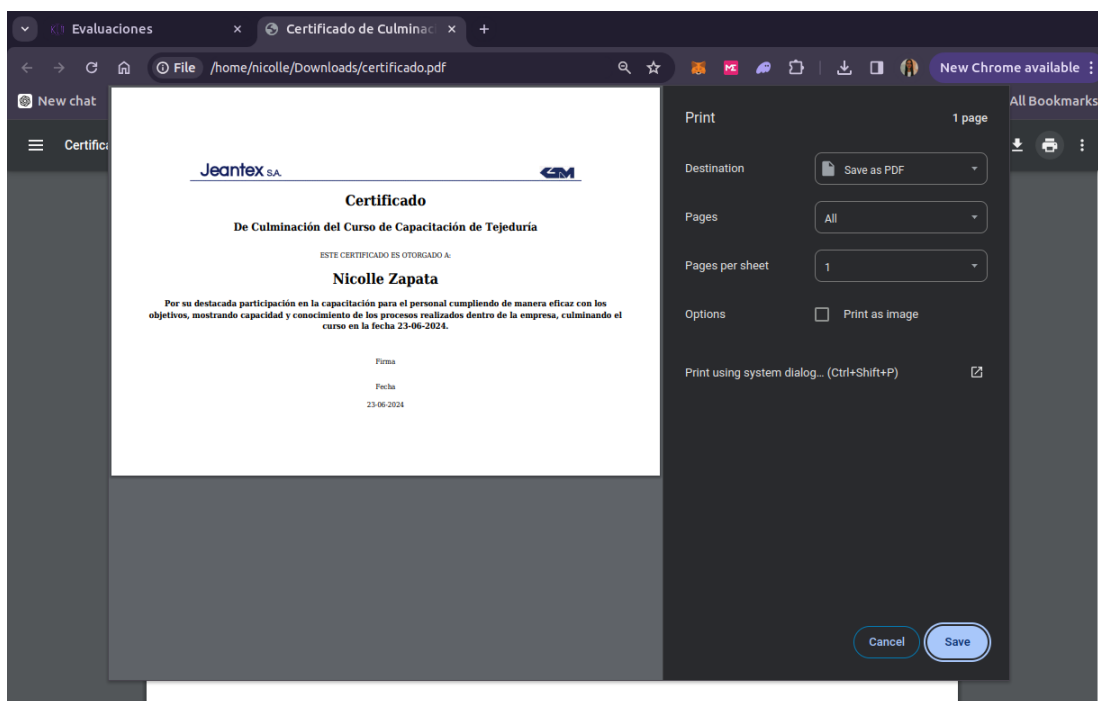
Evaluaciones ×
Certificado de Culminac ×
+
File /home/nicolle/Downloads/certificado.pdf
New Chrome available
New chat
All Bookmarks
Certific

Jeantex S.A.
GM

Certificado

De Culminación del Curso de Capacitación de Tejeduría

ESTE CERTIFICADO ES OTORGADO A:

Nicolle Zapata

Por su destacada participación en la capacitación para el personal cumpliendo de manera eficaz con los objetivos, mostrando capacidad y conocimiento de los procesos realizados dentro de la empresa, culminando el curso en la fecha 23-06-2024.

Firma

Fecha

23-06-2024

Print
1 page
Destination
Save as PDF
Pages
All
Pages per sheet
1
Options
Print as image
Print using system dialog... (Ctrl+Shift+P)
Cancel
Save